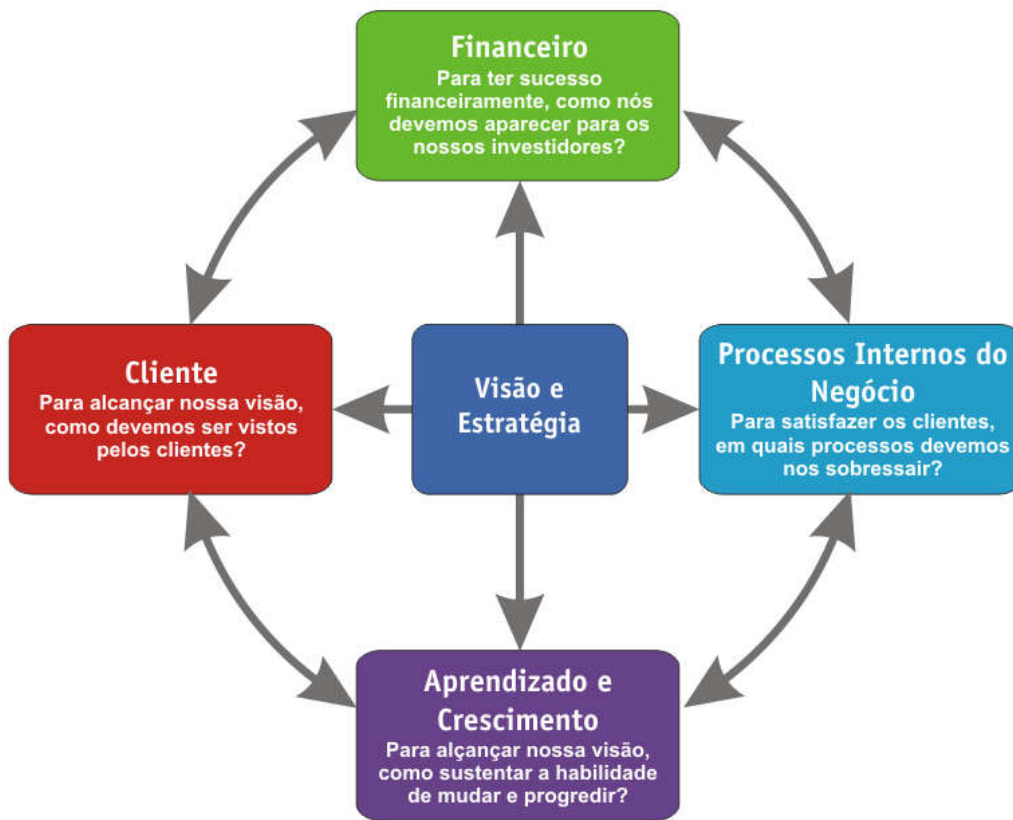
Financeiro
Para ter sucesso financeiramente, como nós devemos aparecer para os nossos investidores?

Cliente
Para alcançar nossa visão, como devemos ser vistos pelos clientes?

Visão e Estratégia

Processos Internos do Negócio
Para satisfazer os clientes, em quais processos devemos nos sobressair?

Aprendizado e Crescimento
Para alçançar nossa visão, como sustentar a habilidade de mudar e progredir?